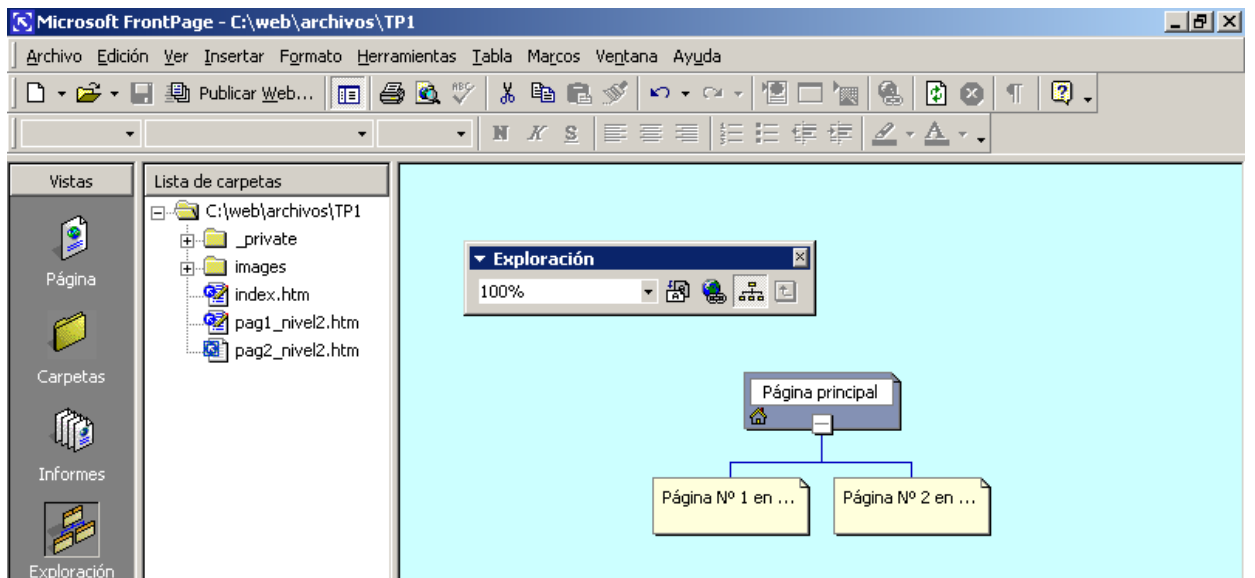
Microsoft FrontPage - C:\web\archivos\TP1

Archivo Edición Ver Insertar Formato Herramientas Tabla Marcos Ventana Ayuda

Publicar Web...

N K S

Vistas

Página

Carpetas

Informes

Exploración

Lista de carpetas

C:\web\archivos\TP1
_private
images
index.htm
pag1_nivel2.htm
pag2_nivel2.htm

Exploración

100%

Página principal

Página Nº 1 en ...

Página Nº 2 en ...